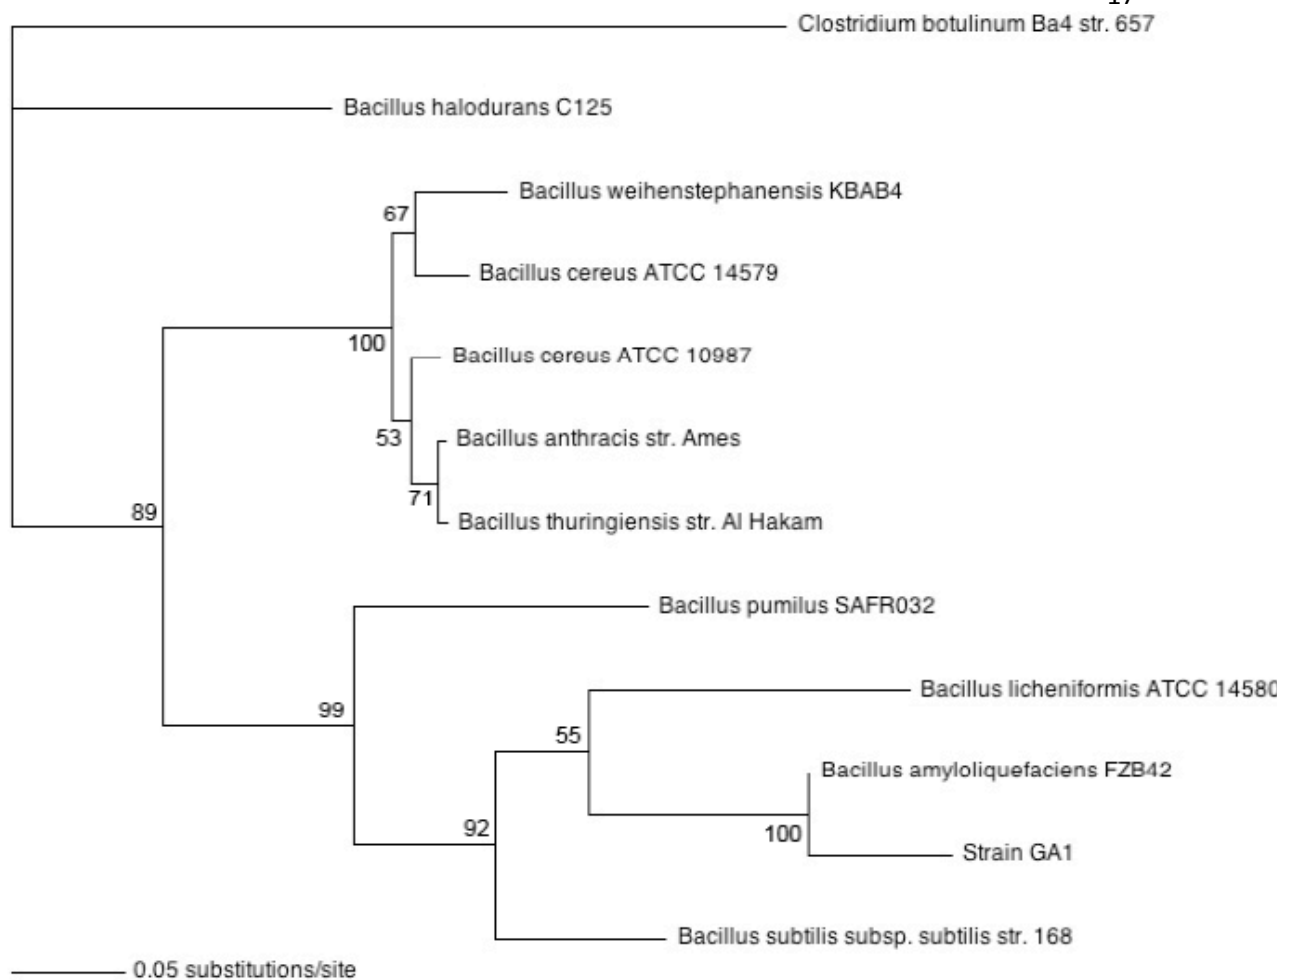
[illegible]

Clostridium botulinum Ba4 str. 657

Bacillus halodurans C125

67

Bacillus weihenstephanensis KBAB4

Bacillus cereus ATCC 14579

100

Bacillus cereus ATCC 10987

53

Bacillus anthracis str. Ames

71

Bacillus thuringiensis str. Al Hakam

89

Bacillus pumilus SAFR032

99

Bacillus licheniformis ATCC 14580

55

Bacillus amyloliquefaciens FZB42

92

100

Strain GA1

Bacillus subtilis subsp. subtilis str. 168

0.05 substitutions/site